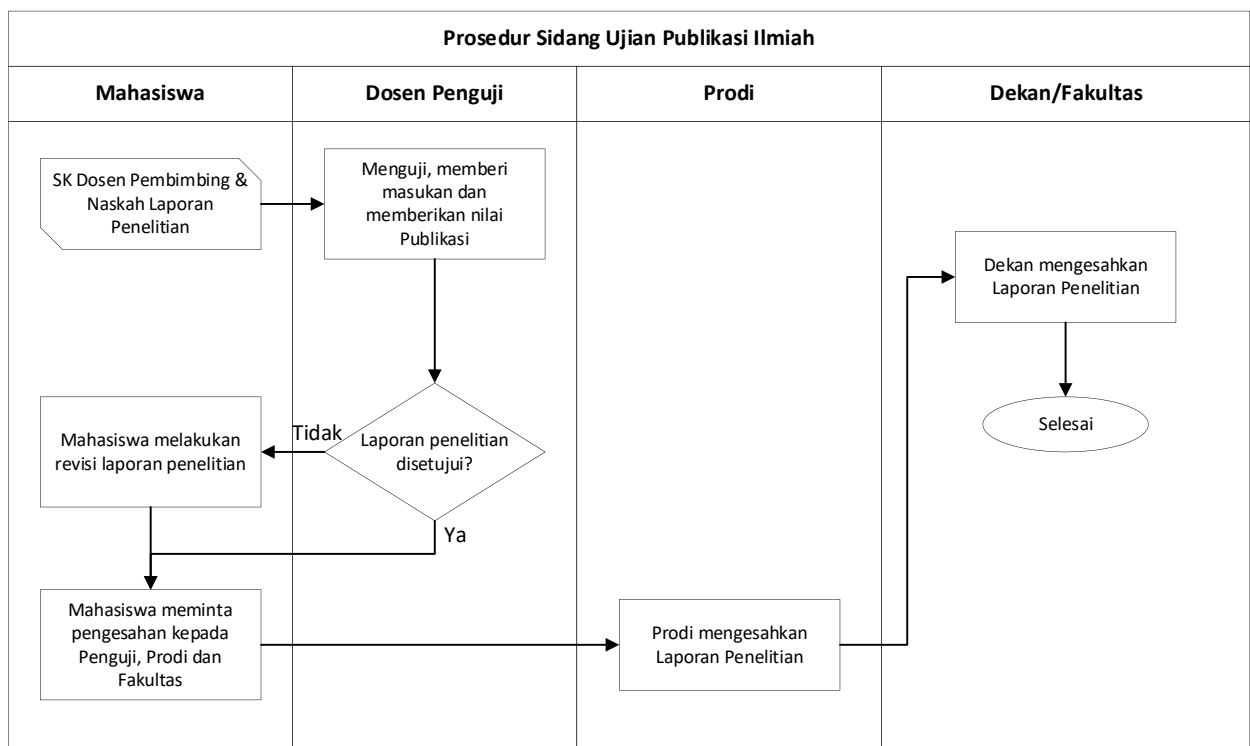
Prosedur Sidang Ujian Publikasi Ilmiah

| Mahasiswa | Dosen Penguji | Prodi | Dekan/Fakultas |
|---|---|---|---|

SK Dosen Pembimbing & Naskah Laporan Penelitian

Menguji, memberi masukan dan memberikan nilai Publikasi

Laporan penelitian disetujui?

Tidak

Mahasiswa melakukan revisi laporan penelitian

Ya

Mahasiswa meminta pengesahan kepada Penguji, Prodi dan Fakultas

Prodi mengesahkan Laporan Penelitian

Dekan mengesahkan Laporan Penelitian

Selesai